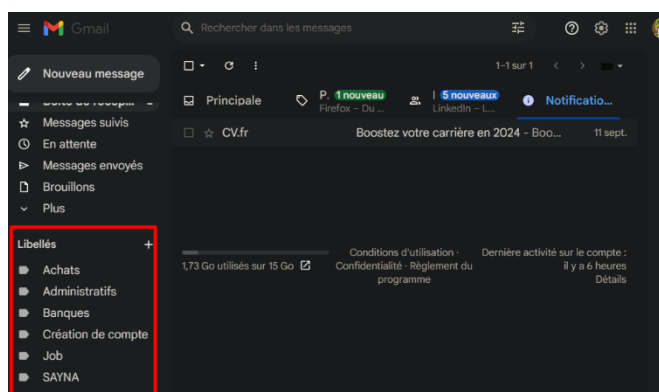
Gmail

Rechercher dans les messages

Nouveau message

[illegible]

Messages suivis

En attente

Messages envoyés

Brouillons

Plus

Libellés

+

Achats

Administratifs

Banques

Création de compte

Job

SAYNA

1–1 sur 1

Principale

P. 1 nouveau Firefox – Du ...

I 5 nouveaux LinkedIn – L...

Notificatio...

CV.fr

Boostez votre carrière en 2024 - Boo...

11 sept.

1,73 Go utilisés sur 15 Go

Conditions d'utilisation · Confidentialité · Règlement du programme

Dernière activité sur le compte : il y a 6 heures Détails